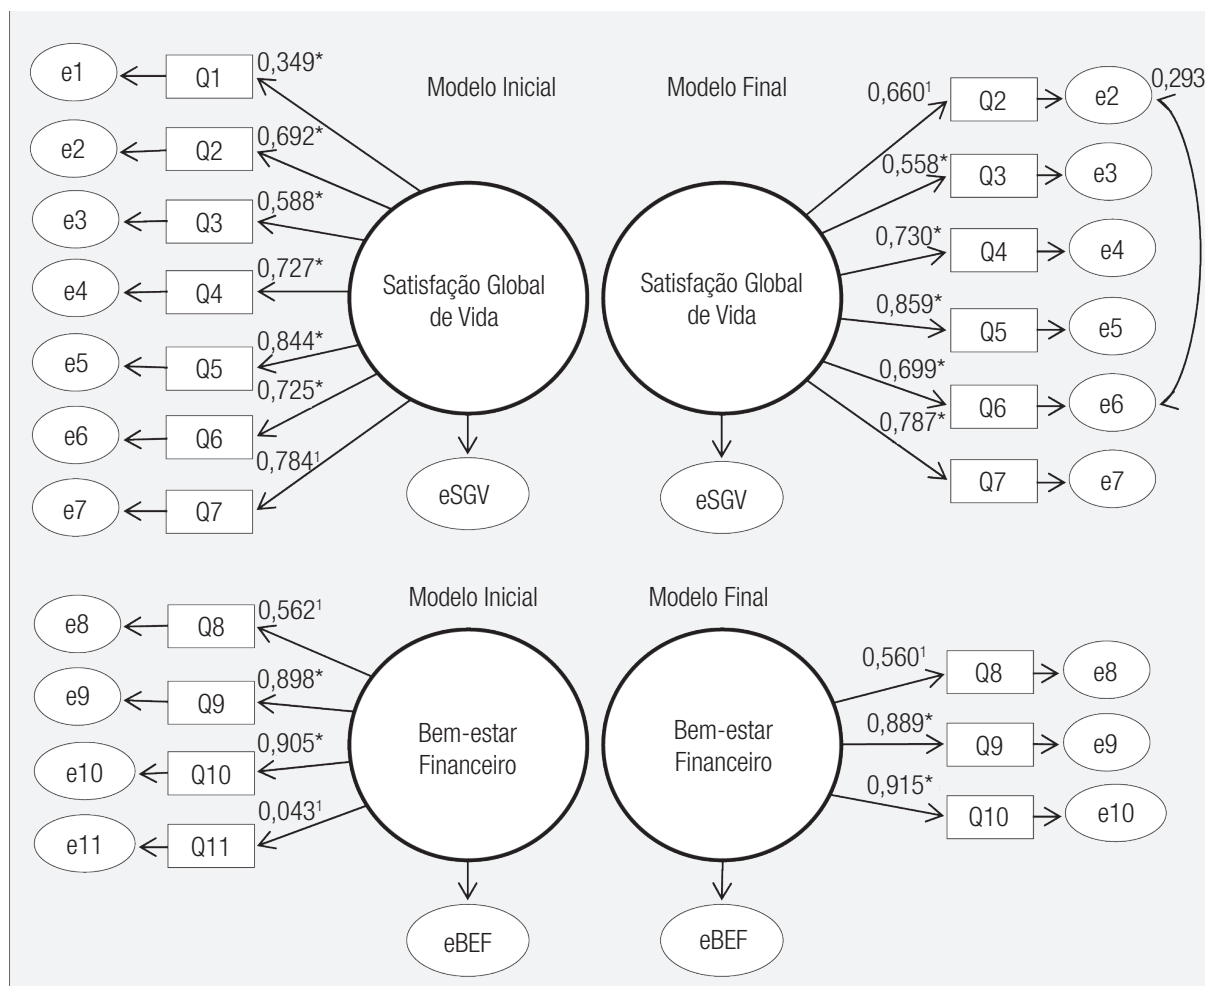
Modelo Inicial

e1 Q1 0,349*
e2 Q2 0,692*
e3 Q3 0,588*
e4 Q4 0,727*
e5 Q5 0,844*
e6 Q6 0,725*
e7 Q7 0,784$^1$

Satisfação Global de Vida

eSGV

Modelo Final

0,660$^1$ Q2 e2 0,293
0,558* Q3 e3
0,730* Q4 e4
0,859* Q5 e5
0,699* Q6 e6
0,787* Q7 e7

Satisfação Global de Vida

eSGV

Modelo Inicial

e8 Q8 0,562$^1$
e9 Q9 0,898*
e10 Q10 0,905*
e11 Q11 0,043$^1$

Bem-estar Financeiro

eBEF

Modelo Final

0,560$^1$ Q8 e8
0,889* Q9 e9
0,915* Q10 e10

Bem-estar Financeiro

eBEF